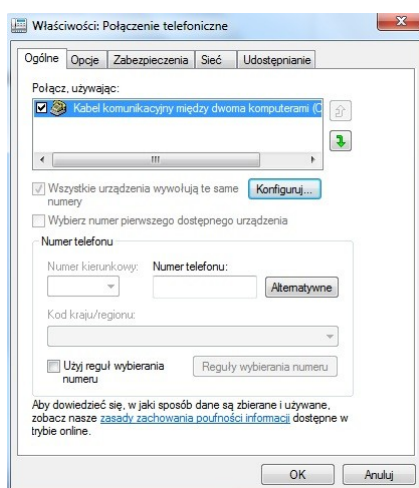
Właściwości: Połączenie telefoniczne

Ogólne | Opcje | Zabezpieczenia | Sieć | Udostępnianie

Połącz, używając:

Kabel komunikacyjny między dwoma komputerami (C

Wszystkie urządzenia wywołują te same numery

Konfiguruj...

Wybierz numer pierwszego dostępnego urządzenia

Numer telefonu

Numer kierunkowy: Numer telefonu:

Alternatywne

Kod kraju/regionu:

Użyj reguł wybierania numeru

Reguły wybierania numeru

Aby dowiedzieć się, w jaki sposób dane są zbierane i używane, zobacz nasze zasady zachowania poufności informacji dostępne w trybie online.

OK

Anuluj